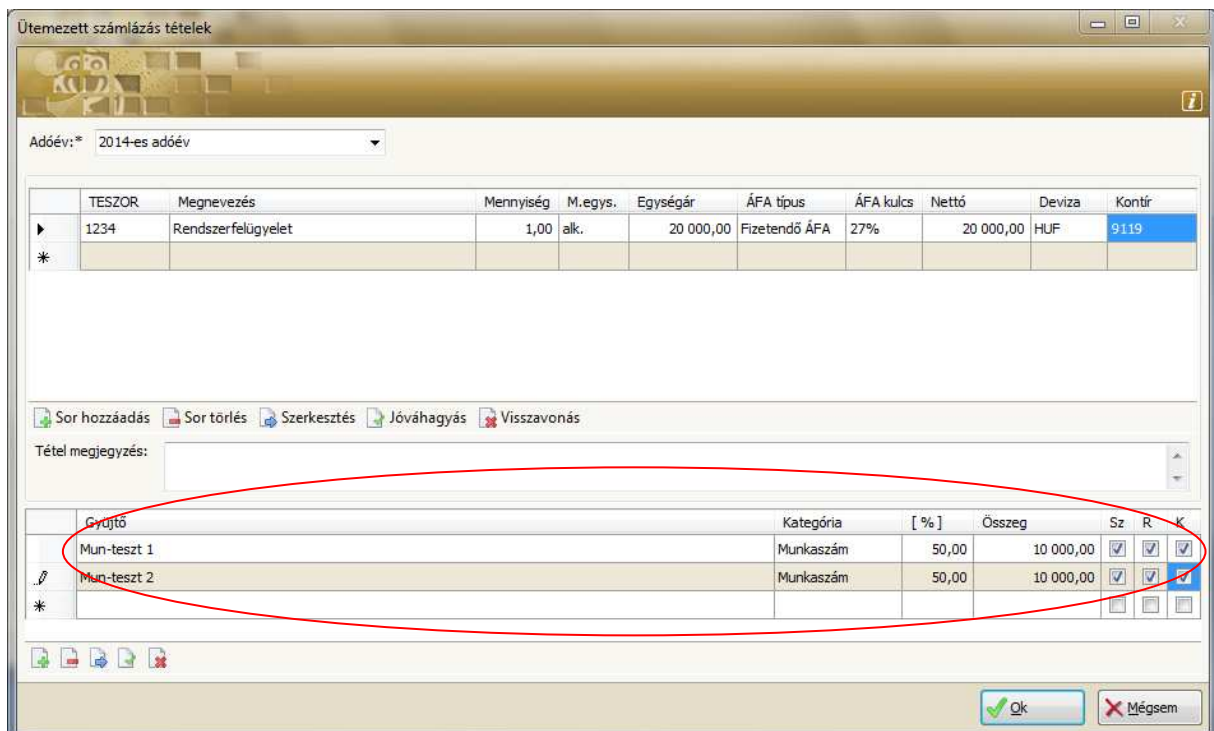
Ütemezett számlázás tételek

Adóév:* 2014-es adóév

| | TESZOR | Megnevezés | Mennyiség | M.egys. | Egységár | ÁFA típus | ÁFA kulcs | Nettó | Deviza | Kontír |
|---|---|---|---|---|---|---|---|---|---|---|
| ▶ | 1234 | Rendszerfelügyelet | 1,00 | alk. | 20 000,00 | Fizetendő ÁFA | 27% | 20 000,00 | HUF | 9119 |
| * | | | | | | | | | | |

Sor hozzáadás Sor törlés Szerkesztés Jóváhagyás Visszavonás

Tétel megjegyzés:

| | Gyűjtő | Kategória | [ % ] | Összeg | Sz | R | K |
|---|---|---|---|---|---|---|---|
| | Mun-teszt 1 | Munkaszám | 50,00 | 10 000,00 | ☑ | ☑ | ☑ |
| | Mun-teszt 2 | Munkaszám | 50,00 | 10 000,00 | ☑ | ☑ | ☑ |
| * | | | | | ☐ | ☐ | ☐ |

Ok Mégsem